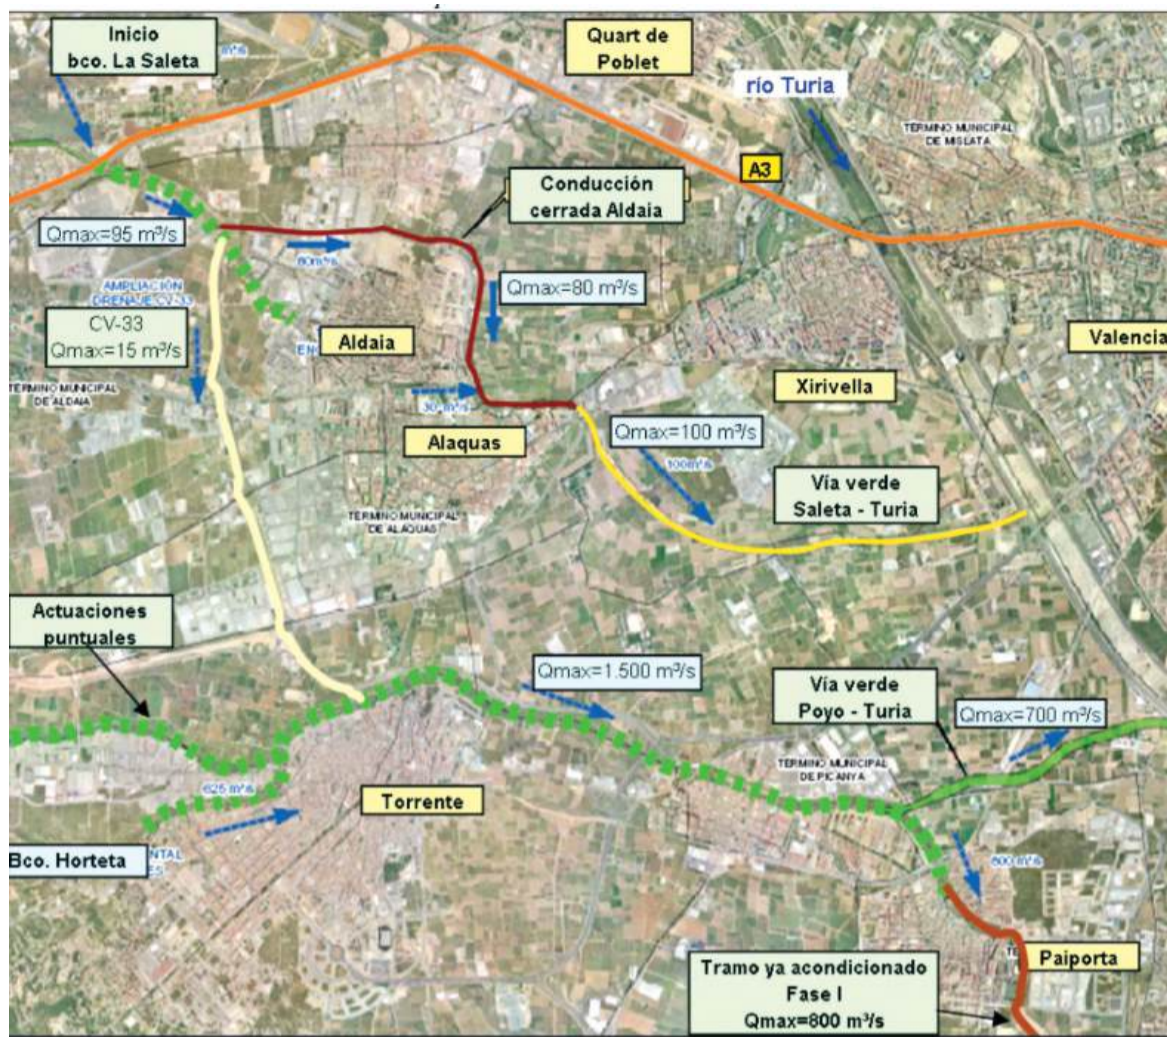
Inicio bco. La Saleta

Quart de Poblet

río Turia

TERMINO MUNICIPAL DE MISLATA

A3

Conducción cerrada Aldaia

Qmax=95 m³/s

80m³/s

AMPLIACIÓN DRENAJE CV-33

Qmax=80 m³/s

CV-33 Qmax=15 m³/s

Aldaia

Valencia

TERMINO MUNICIPAL DE ALDAIA

Xirivella

30 m³/s

Alaquas

Qmax=100 m³/s

100m³/s

Vía verde Saleta - Turia

TERMINO MUNICIPAL DE ALAQUAS

Actuaciones puntuales

Qmax=1.500 m³/s

Vía verde Poyo - Turia

Qmax=700 m³/s

TERMINO MUNICIPAL DE PICANYA

625 m³/s

Torrente

Bco. Horteta

800 m³/s

Paiporta

Tramo ya acondicionado Fase I Qmax=800 m³/s